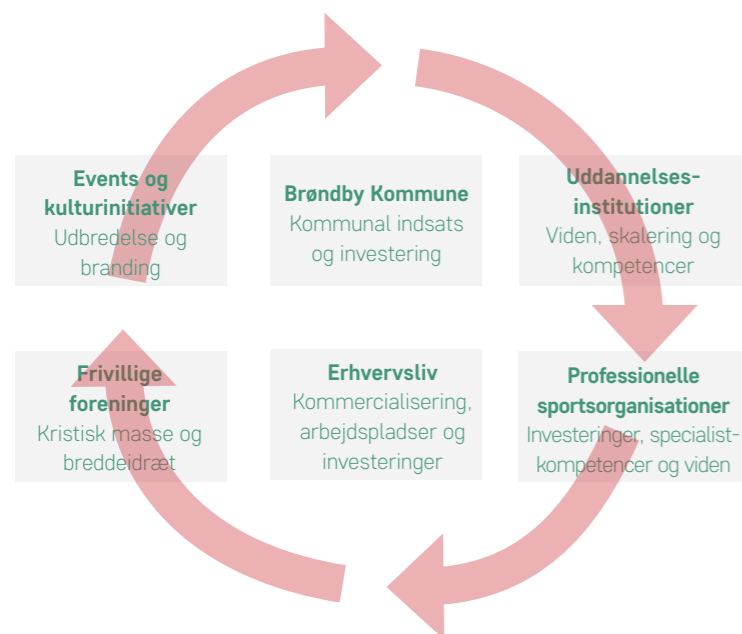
**Events og kulturinitiativer**
Udbredelse og branding

**Brøndby Kommune**
Kommunal indsats og investering

**Uddannelses-institutioner**
Viden, skalering og kompetencer

**Frivillige foreninger**
Kristisk masse og breddeidræt

**Erhvervsliv**
Kommercialisering, arbejdspladser og investeringer

**Professionelle sportsorganisationer**
Investeringer, specialist-kompetencer og viden